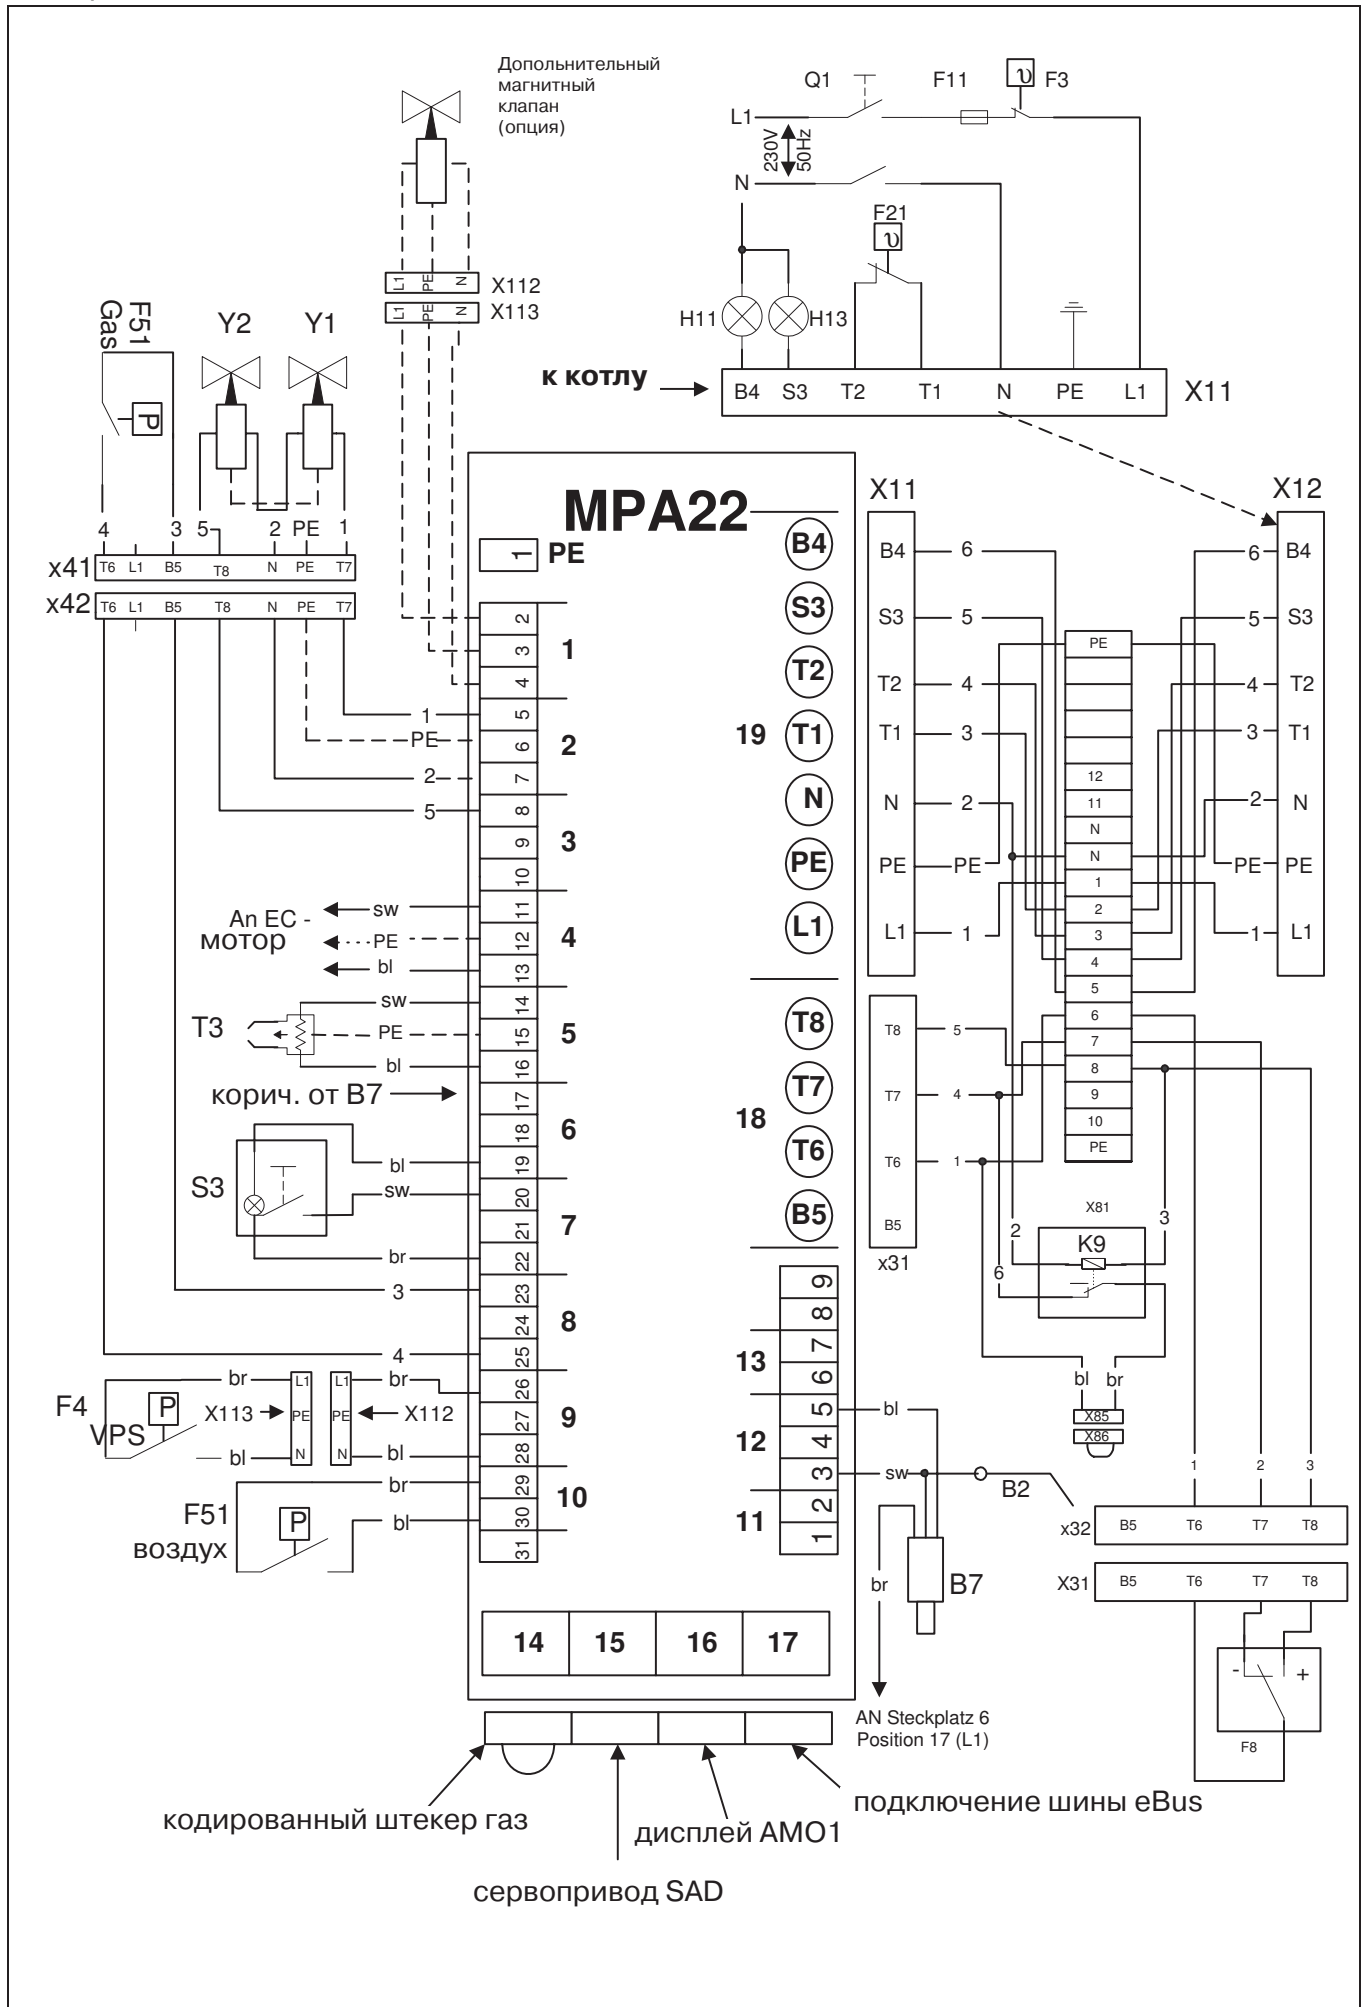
Дополнительный магнитный клапан (опция)

Q1 F11 F3
L1
230V 50Hz
N
F21
X112
X113
L1 PE N
L1 PE N
H11 H13
F51 Gas
Y2 Y1
к котлу
B4 S3 T2 T1 N PE L1
X11

MPA22
X11
X12
PE
1
B4 S3 T2 T1 N PE L1
19
T8 T7 T6 B5
18
4 3 5 2 PE 1
x41 T6 L1 B5 T8 N PE T7
x42 T6 L1 B5 T8 N PE T7
2 3 4 5 6 7 8 9 10 11 12 13 14 15 16 17 18 19 20 21 22 23 24 25 26 27 28 29 30 31
1 2 3 4 5 6 7 8 9 10
1 PE 2 5
An EC - мотор
sw PE bl
T3
sw PE bl
корич. от B7
S3
bl sw br
3
4
F4 VPS
br X113 L1 PE N X112 br bl bl
F51 воздух
br bl
B4 6 S3 5 T2 4 T1 3 N 2 PE PE L1 1
PE 12 11 N N 1 2 3 4 5 6 7 8 9 10 PE
6 B4 5 S3 4 T2 3 T1 2 N PE PE 1 L1
T8 5 T7 4 T6 1 B5
x31
X81
2 3
K9
6
bl br
X85
X86
9 8 7 6 5 4 3 2 1
13 12 11
bl sw
B2
1 2 3
x32 B5 T6 T7 T8
X31 B5 T6 T7 T8
- +
F8
br
B7
14 15 16 17
AN Steckplatz 6 Position 17 (L1)
кодированный штекер газ
дисплей AMO1
подключение шины eBus
сервопривод SAD